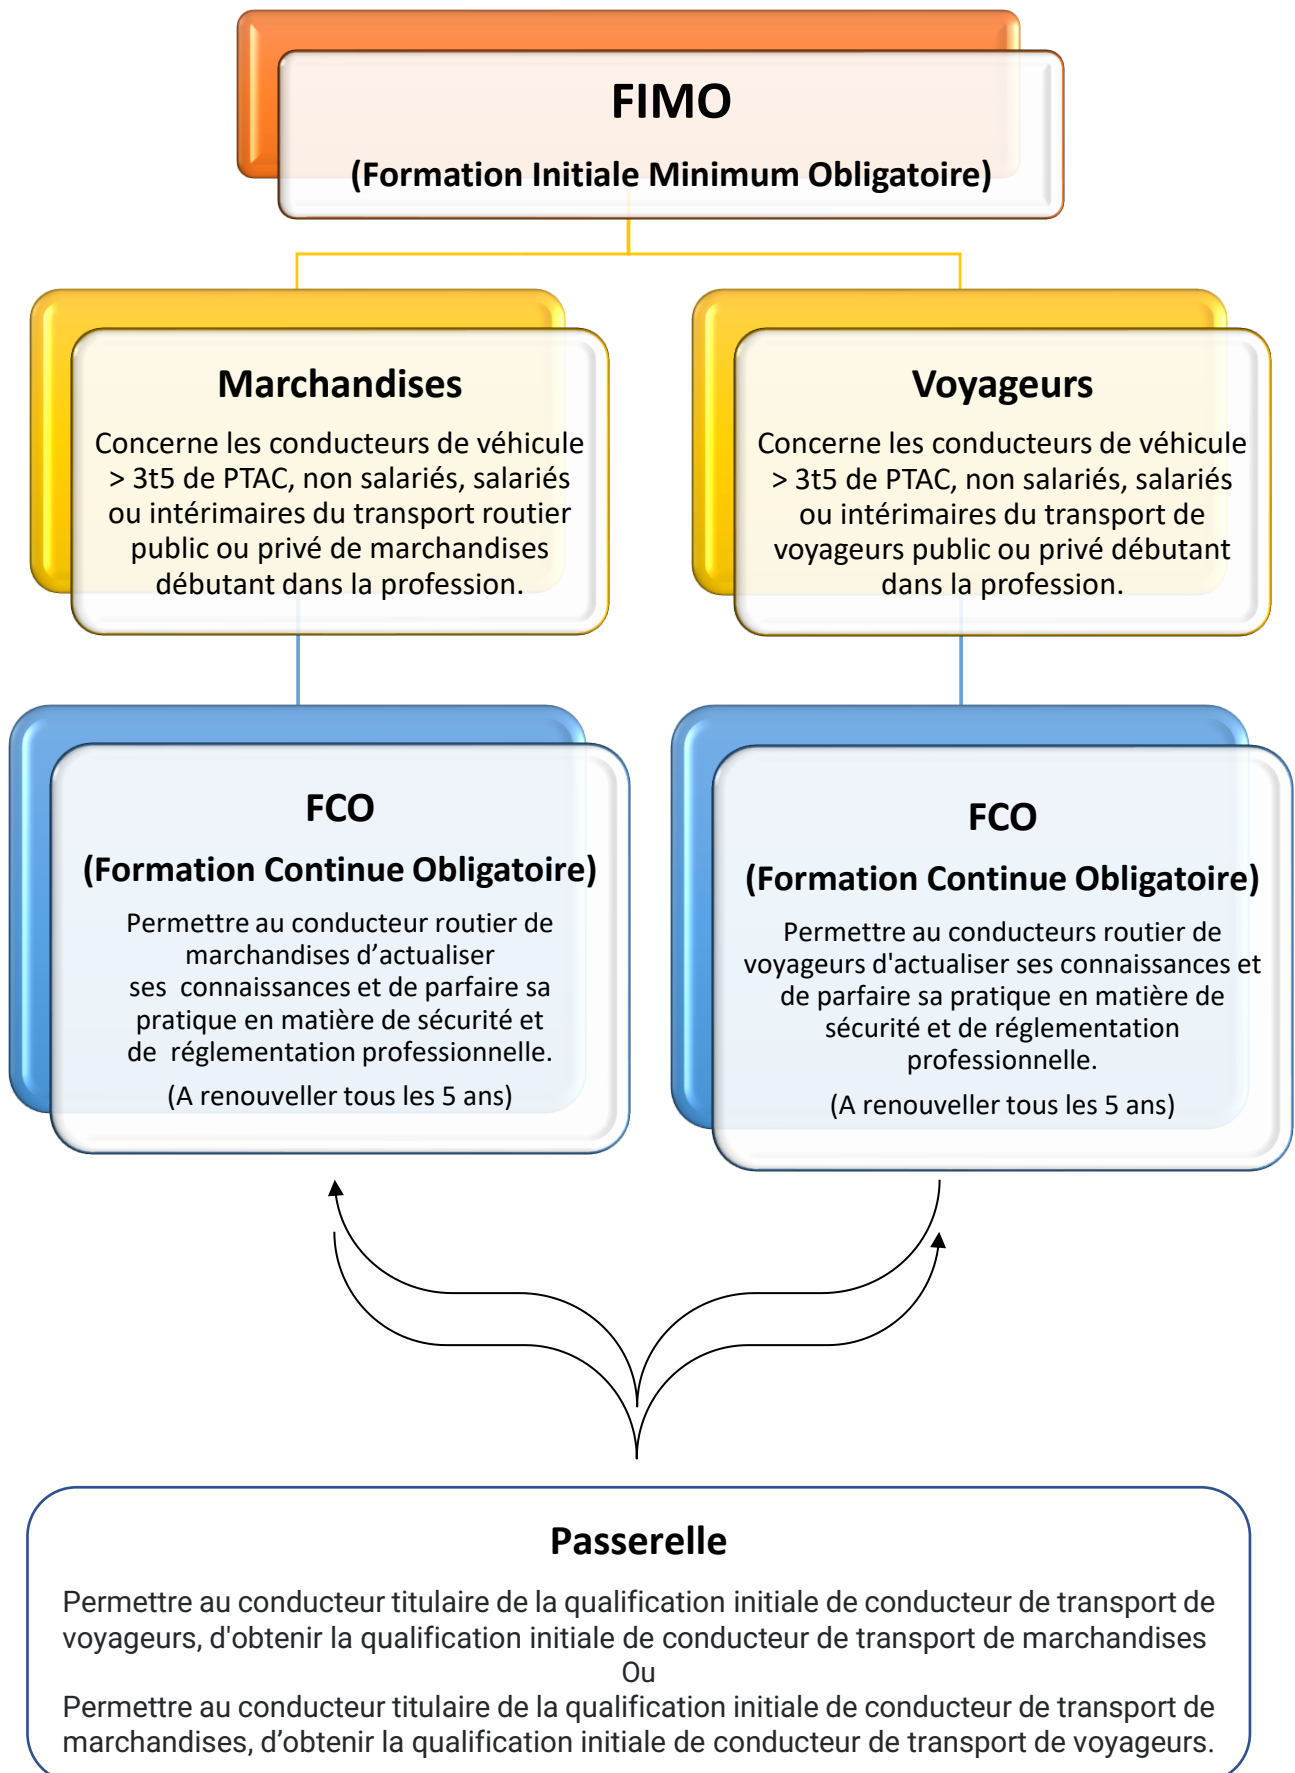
FIMO

(Formation Initiale Minimum Obligatoire)

Marchandises

Concerne les conducteurs de véhicule > 3t5 de PTAC, non salariés, salariés ou intérimaires du transport routier public ou privé de marchandises débutant dans la profession.

Voyageurs

Concerne les conducteurs de véhicule > 3t5 de PTAC, non salariés, salariés ou intérimaires du transport de voyageurs public ou privé débutant dans la profession.

FCO

(Formation Continue Obligatoire)

Permettre au conducteur routier de marchandises d'actualiser ses connaissances et de parfaire sa pratique en matière de sécurité et de réglementation professionnelle.

(A renouveller tous les 5 ans)

FCO

(Formation Continue Obligatoire)

Permettre au conducteurs routier de voyageurs d'actualiser ses connaissances et de parfaire sa pratique en matière de sécurité et de réglementation professionnelle.

(A renouveller tous les 5 ans)

Passerelle

Permettre au conducteur titulaire de la qualification initiale de conducteur de transport de voyageurs, d'obtenir la qualification initiale de conducteur de transport de marchandises
Ou
Permettre au conducteur titulaire de la qualification initiale de conducteur de transport de marchandises, d'obtenir la qualification initiale de conducteur de transport de voyageurs.